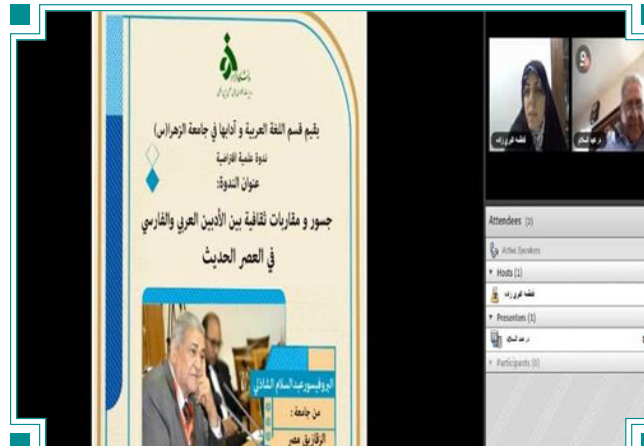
يقيم قسم اللغة العربية و آدابها في جامعة الزهراء(س)

ندوة علمية افتراضية

عنوان الندوة:

جسور و مقاربات ثقافية بين الأدبين العربي والفارسي في العصر الحديث

البروفيسور عبدالسلام الشاذلي

من جامعة :

الزقازيق مصر

فاطمة اكبري زاده

د. عبد السلام

Attendees (3)

Active Speakers

Hosts (1)

فاطمه اكبري زاده

Presenters (1)

د. عبد السلام

Participants (0)